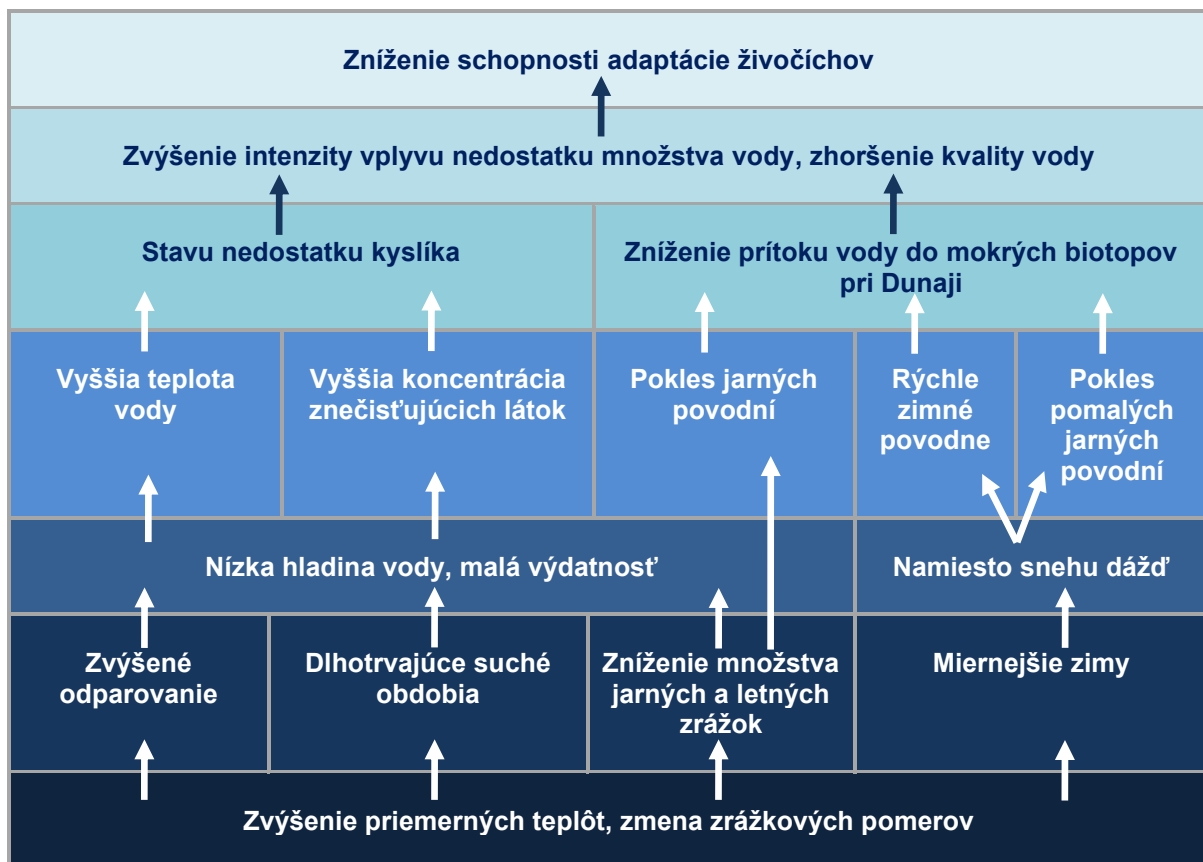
Zníženie schopnosti adaptácie živočíchov

Zvýšenie intenzity vplyvu nedostatku množstva vody, zhoršenie kvality vody

Stavu nedostatku kyslíka

Zníženie prítoku vody do mokrých biotopov pri Dunaji

Vyššia teplota vody

Vyššia koncentrácia znečisťujúcich látok

Pokles jarných povodní

Rýchle zimné povodne

Pokles pomalých jarných povodní

Nízka hladina vody, malá výdatnosť

Namiesto snehu dážď

Zvýšené odparovanie

Dlhotrvajúce suché obdobia

Zníženie množstva jarných a letných zrážok

Miernejšie zimy

Zvýšenie priemerných teplôt, zmena zrážkových pomerov